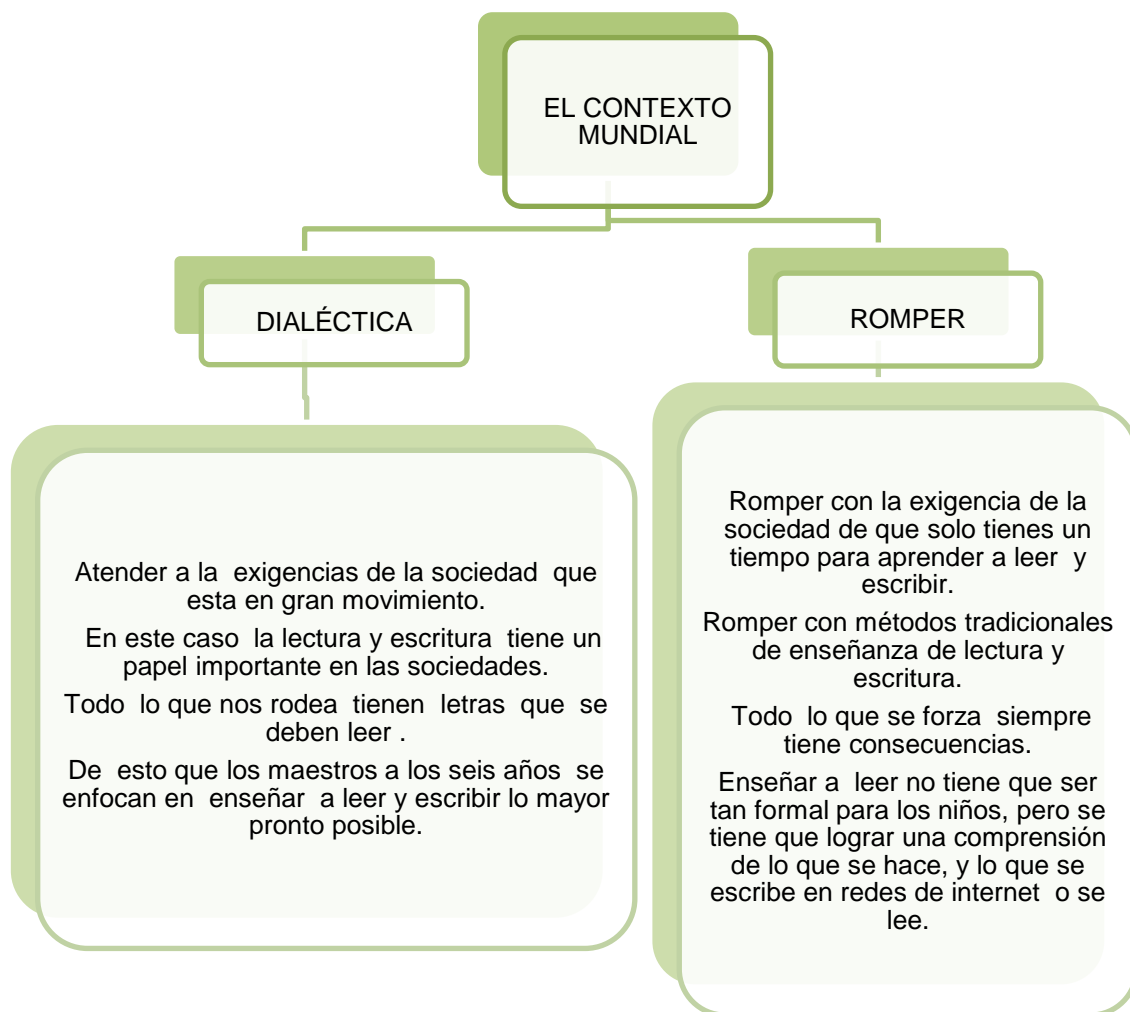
EL CONTEXTO MUNDIAL

DIALÉCTICA

ROMPER

Atender a la exigencias de la sociedad que esta en gran movimiento.

En este caso la lectura y escritura tiene un papel importante en las sociedades.

Todo lo que nos rodea tienen letras que se deben leer .

De esto que los maestros a los seis años se enfocan en enseñar a leer y escribir lo mayor pronto posible.

Romper con la exigencia de la sociedad de que solo tienes un tiempo para aprender a leer y escribir.

Romper con métodos tradicionales de enseñanza de lectura y escritura.

Todo lo que se forza siempre tiene consecuencias.

Enseñar a leer no tiene que ser tan formal para los niños, pero se tiene que lograr una comprensión de lo que se hace, y lo que se escribe en redes de internet o se lee.